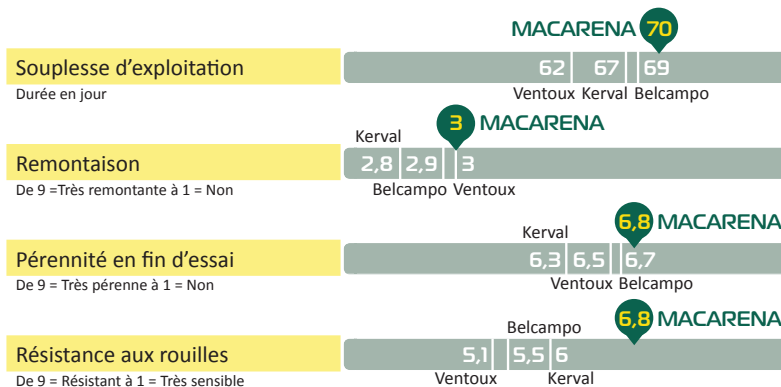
MACARENA 70

Souplesse d'exploitation
Durée en jour

62 67 69
Ventoux Kerval Belcampo

Kerval
3 MACARENA

Remontaison
De 9 =Très remontante à 1 = Non

2,8 2,9 3
Belcampo Ventoux

Kerval
6,8 MACARENA

Pérennité en fin d'essai
De 9 = Très pérenne à 1 = Non

6,3 6,5 6,7
Ventoux Belcampo

Belcampo
6,8 MACARENA

Résistance aux rouilles
De 9 = Résistant à 1 = Très sensible

5,1 5,5 6
Ventoux Kerval